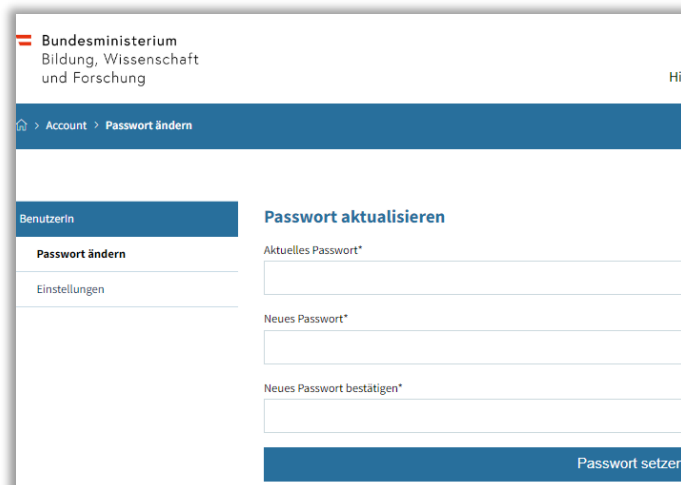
Bundesministerium
Bildung, Wissenschaft
und Forschung

Hi

> Account > Passwort ändern

BenutzerIn

Passwort ändern

Einstellungen

Passwort aktualisieren

Aktuelles Passwort*

Neues Passwort*

Neues Passwort bestätigen*

Passwort setzen